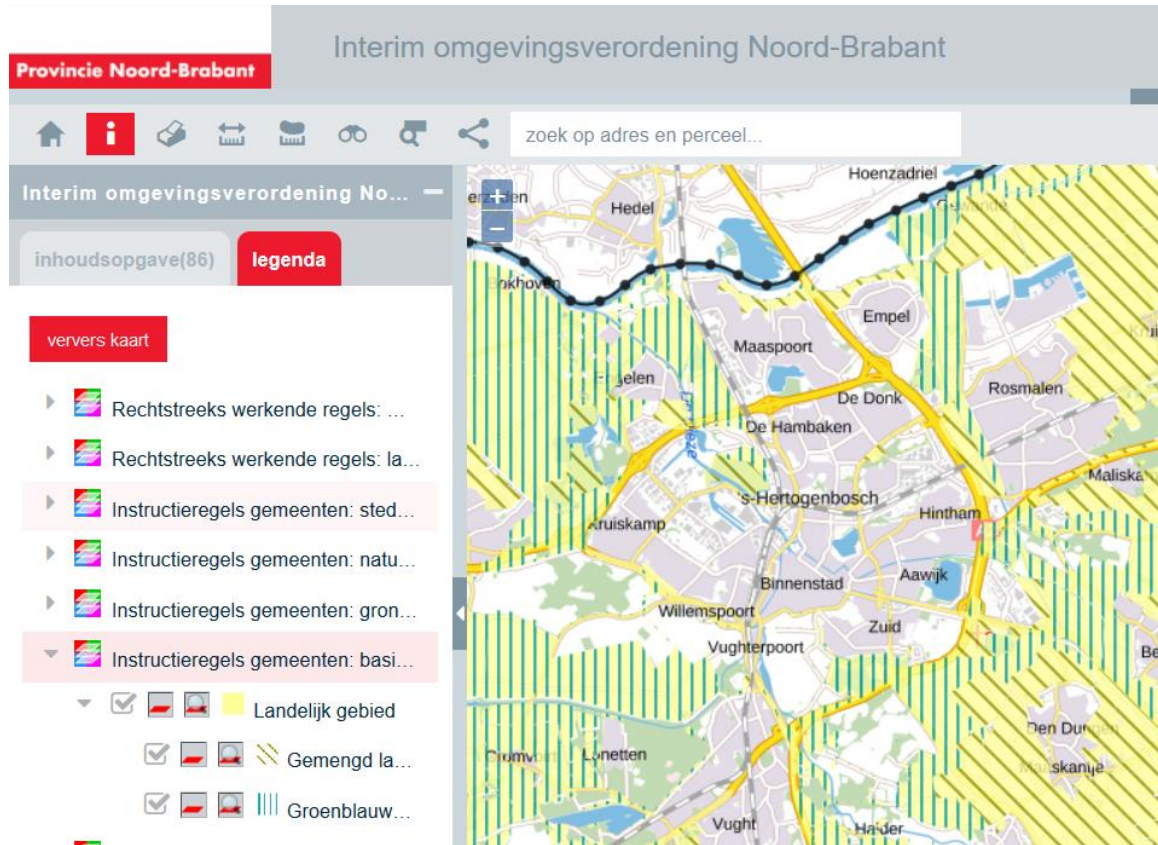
Provincie Noord-Brabant

Interim omgevingsverordening Noord-Brabant

zoek op adres en perceel...

Interim omgevingsverordening No... −

inhoudsopgave(86)

legenda

ververs kaart

Rechtstreeks werkende regels: ...

Rechtstreeks werkende regels: la...

Instructieregels gemeenten: sted...

Instructieregels gemeenten: natu...

Instructieregels gemeenten: gron...

Instructieregels gemeenten: basi...

Landelijk gebied

Gemengd la...

Groenblauw...

+
−

Hoenzadriel
Hedel
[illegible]khoven
Empel
Maaspoort
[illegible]gelen
De Donk
Rosmalen
De Hambaken
's-Hertogenbosch
Hintham
Maliska
Kruiskamp
Binnenstad
Aawijk
Willemspoort
Zuid
Vughterpoort
Den Dungen
Lunetten
Maaskantje
Vught
Halder
Be